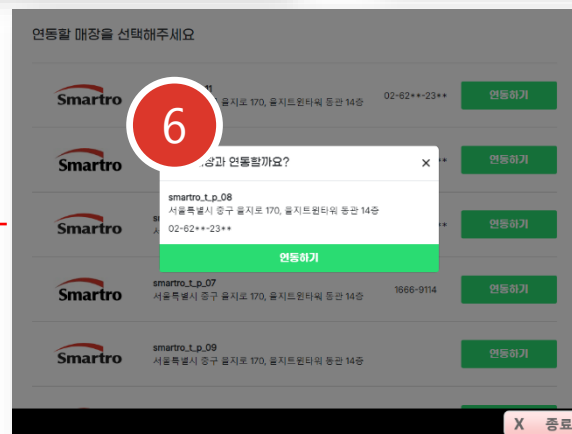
연동할 매장을 선택해주세요

Smartro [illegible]1 02-62**-23** 연동하기

6

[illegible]장과 연동할까요? ×

smartro_t_p_08
서울특별시 중구 을지로 170, 을지트윈타워 동관 14층
02-62**-23**

연동하기

Smartro 연동하기

Smartro sm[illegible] 서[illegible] 연동하기

Smartro smartro_t_p_07 서울특별시 중구 을지로 170, 을지트윈타워 동관 14층 1666-9114 연동하기

Smartro smartro_t_p_09 서울특별시 중구 을지로 170, 을지트윈타워 동관 14층 연동하기

X 종료